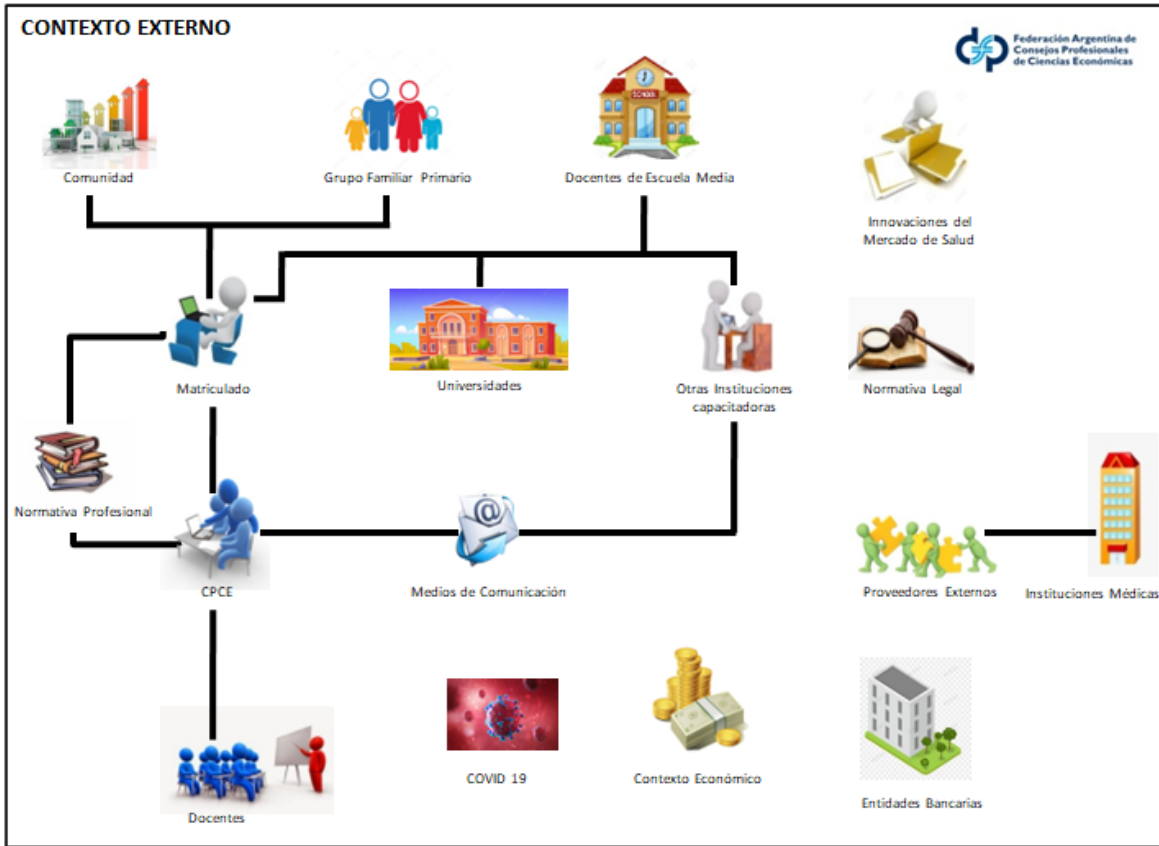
CONTEXTO EXTERNO

Federación Argentina de Consejos Profesionales de Ciencias Económicas

Comunidad

Grupo Familiar Primario

SCHOOL

Docentes de Escuela Media

Innovaciones del Mercado de Salud

Matriculado

Universidades

Otras Instituciones capacitadoras

Normativa Legal

Normativa Profesional

CPCE

Medios de Comunicación

Proveedores Externos

Instituciones Médicas

COVID 19

Contexto Económico

Entidades Bancarias

Docentes